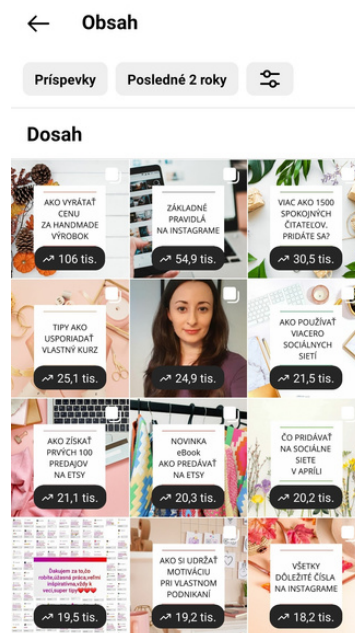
Obsah

Príspevky
Posledné 2 roky

Dosah

AKO VYRÁTAŤ CENU ZA HANDMADE VÝROBOK
106 tis.

ZÁKLADNÉ PRAVIDLÁ NA INSTAGRAME
54,9 tis.

VIAC AKO 1500 SPOKOJNÝCH ČITATEĽOV, PRIDÁTE SA?
30,5 tis.

TIPY AKO USPORIADAŤ VLASTNÝ KURZ
25,1 tis.

24,9 tis.

AKO POUŽÍVAŤ VIACERO SOCIÁLNYCH SIETÍ
21,5 tis.

AKO ZÍSKAŤ PRVÝCH 100 PREDAJOV NA ETSY
21,1 tis.

NOVINKA eBook AKO PREDÁVAŤ NA ETSY
20,3 tis.

ČO PRIDÁVAŤ NA SOCIÁLNE SIETE V APRÍLI
20,2 tis.

Ďakujem za to,čo robíte,úžasná práca,veľmi inšpiratívne,vždy k veci,super tipy
19,5 tis.

AKO SI UDRŽAŤ MOTIVÁCIU PRI VLASTNOM PODNIKANÍ
19,2 tis.

VŠETKY DÔLEŽITÉ ČÍSLA NA INSTAGRAME
18,2 tis.